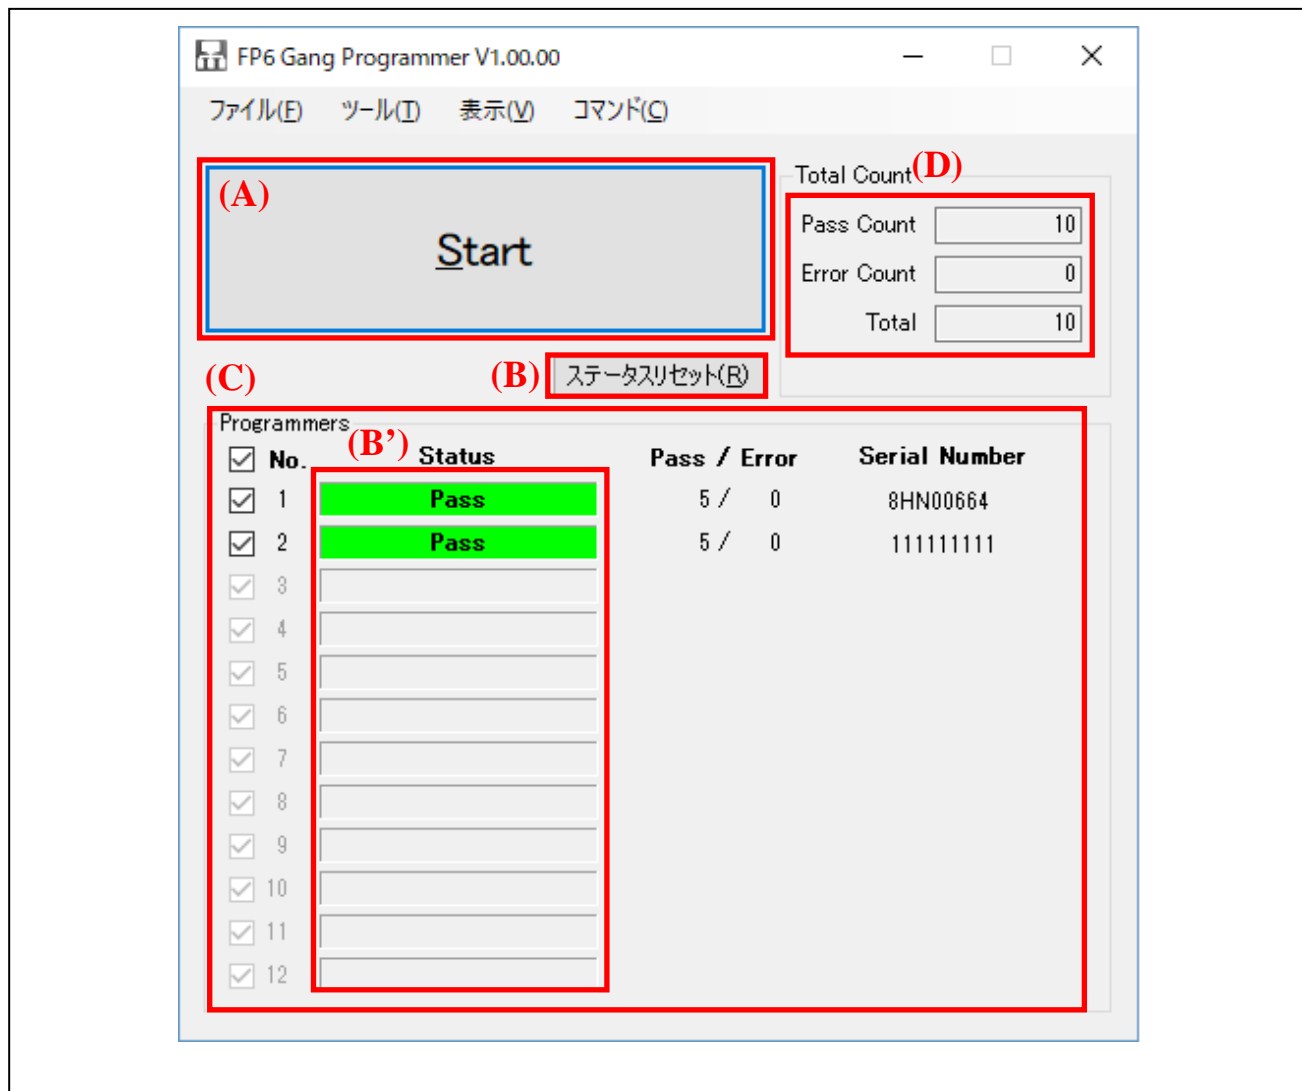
FP6 Gang Programmer V1.00.00

ファイル(F) ツール(T) 表示(V) コマンド(C)

(A)

Start

Total Count (D)

Pass Count 10

Error Count 0

Total 10

(C)

(B) ステータスリセット(R)

Programmers

| No. | Status | Pass / Error | Serial Number |
|---|---|---|---|
| 1 | Pass | 5 / 0 | 8HN00664 |
| 2 | Pass | 5 / 0 | 111111111 |
| 3 | | | |
| 4 | | | |
| 5 | | | |
| 6 | | | |
| 7 | | | |
| 8 | | | |
| 9 | | | |
| 10 | | | |
| 11 | | | |
| 12 | | | |

(B')